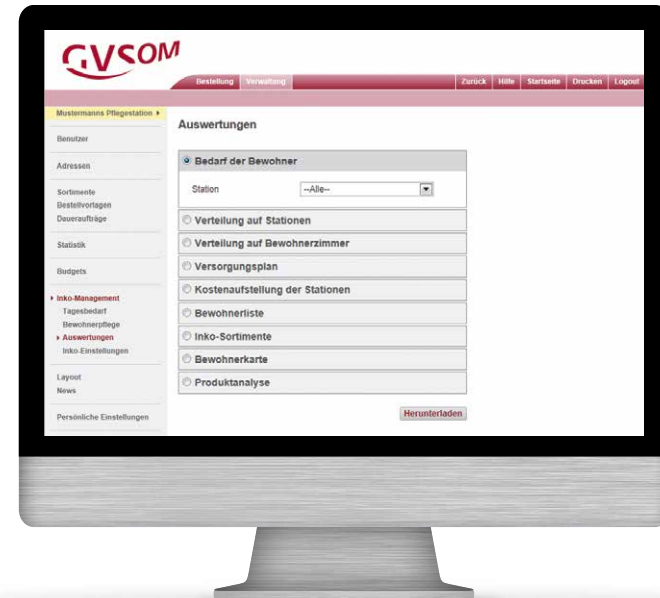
GVSOM

Bestellung Verwaltung

Zurück Hilfe Startseite Drucken Logout

Mustermanns Pflegestation ▸

Benutzer

Adressen

Sortimente
Bestellvorlagen
Daueraufträge

Statistik

Budgets

▸ Inko-Management
Tagesbedarf
Bewohnerpflege
▸ Auswertungen
Inko-Einstellungen

Layout
News

Persönliche Einstellungen

Auswertungen

Bedarf der Bewohner

Station --Alle--

Verteilung auf Stationen

Verteilung auf Bewohnerzimmer

Versorgungsplan

Kostenaufstellung der Stationen

Bewohnerliste

Inko-Sortimente

Bewohnerkarte

Produktanalyse

Herunterladen